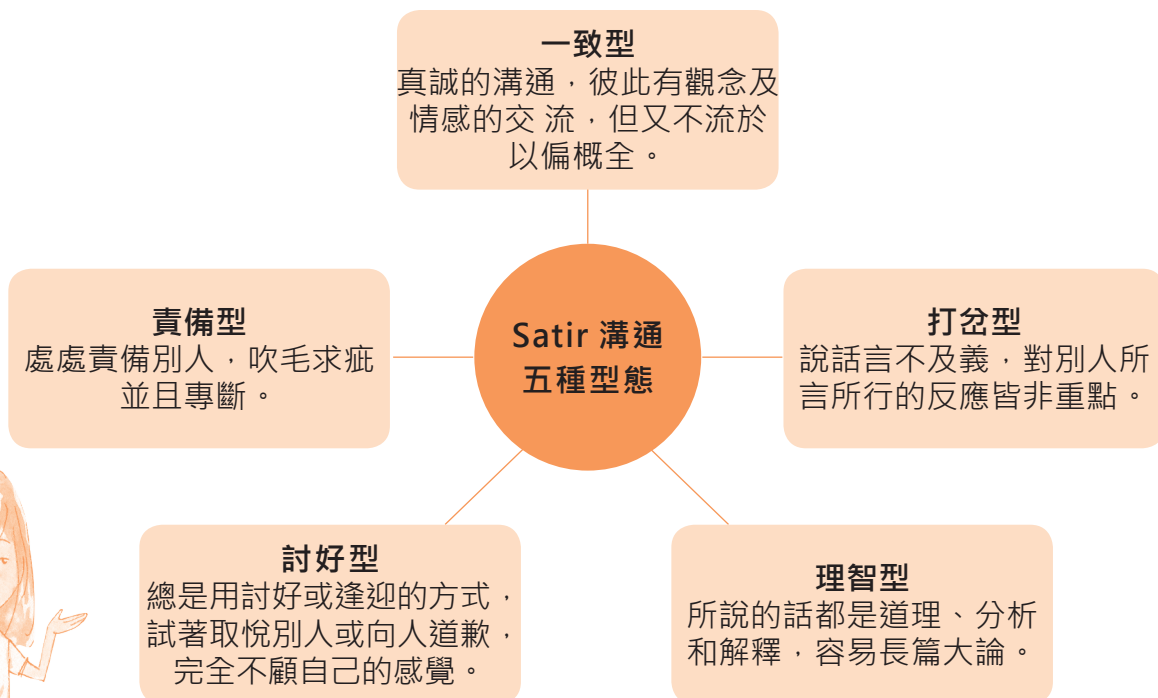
一致型
真誠的溝通，彼此有觀念及情感的交 流，但又不流於以偏概全。

責備型
處處責備別人，吹毛求疵並且專斷。

Satir 溝通
五種型態

打岔型
說話言不及義，對別人所言所行的反應皆非重點。

討好型
總是用討好或逢迎的方式，試著取悅別人或向人道歉，完全不顧自己的感覺。

理智型
所說的話都是道理、分析和解釋，容易長篇大論。